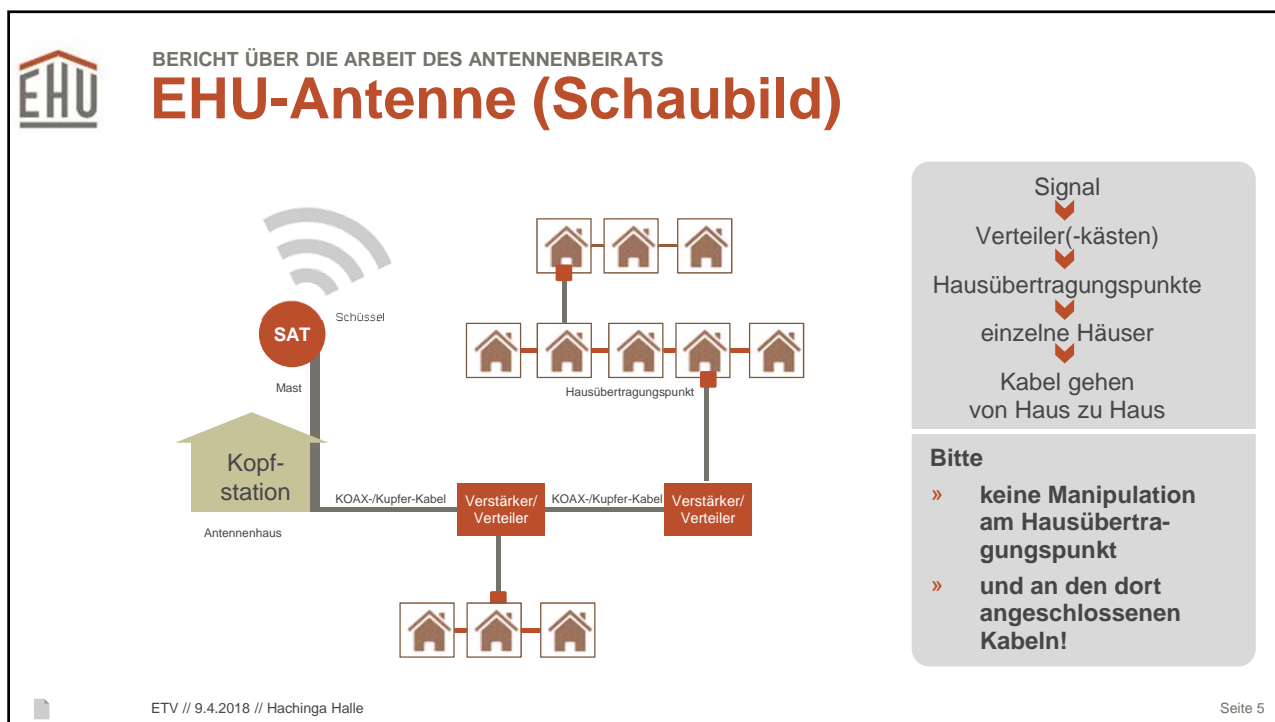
EHU

BERICHT ÜBER DIE ARBEIT DES ANTENNENBEIRATS

EHU-Antenne (Schaubild)

SAT

Schüssel

Mast

Kopf-station

Antennenhaus

KOAX-/Kupfer-Kabel

Verstärker/ Verteiler

KOAX-/Kupfer-Kabel

Verstärker/ Verteiler

Hausübertragungspunkt

Signal

Verteiler(-kästen)

Hausübertragungspunkte

einzelne Häuser

Kabel gehen von Haus zu Haus

Bitte

» keine Manipulation am Hausübertragungspunkt

» und an den dort angeschlossenen Kabeln!

ETV // 9.4.2018 // Hachinga Halle

Seite 5